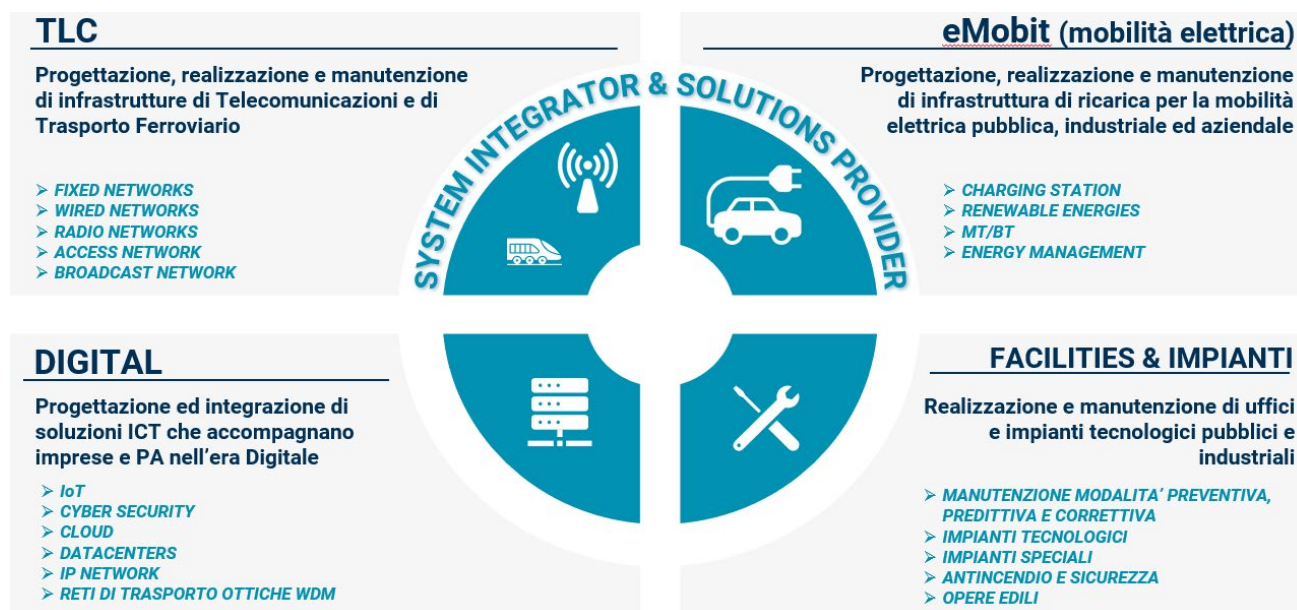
TLC

Progettazione, realizzazione e manutenzione di infrastrutture di Telecomunicazioni e di Trasporto Ferroviario

➢ FIXED NETWORKS
➢ WIRED NETWORKS
➢ RADIO NETWORKS
➢ ACCESS NETWORK
➢ BROADCAST NETWORK

SYSTEM INTEGRATOR & SOLUTIONS PROVIDER

eMobit (mobilità elettrica)

Progettazione, realizzazione e manutenzione di infrastruttura di ricarica per la mobilità elettrica pubblica, industriale ed aziendale

➢ CHARGING STATION
➢ RENEWABLE ENERGIES
➢ MT/BT
➢ ENERGY MANAGEMENT

DIGITAL

Progettazione ed integrazione di soluzioni ICT che accompagnano imprese e PA nell'era Digitale

➢ IoT
➢ CYBER SECURITY
➢ CLOUD
➢ DATACENTERS
➢ IP NETWORK
➢ RETI DI TRASPORTO OTTICHE WDM

FACILITIES & IMPIANTI

Realizzazione e manutenzione di uffici e impianti tecnologici pubblici e industriali

➢ MANUTENZIONE MODALITA' PREVENTIVA, PREDITTIVA E CORRETTIVA
➢ IMPIANTI TECNOLOGICI
➢ IMPIANTI SPECIALI
➢ ANTINCENDIO E SICUREZZA
➢ OPERE EDILI